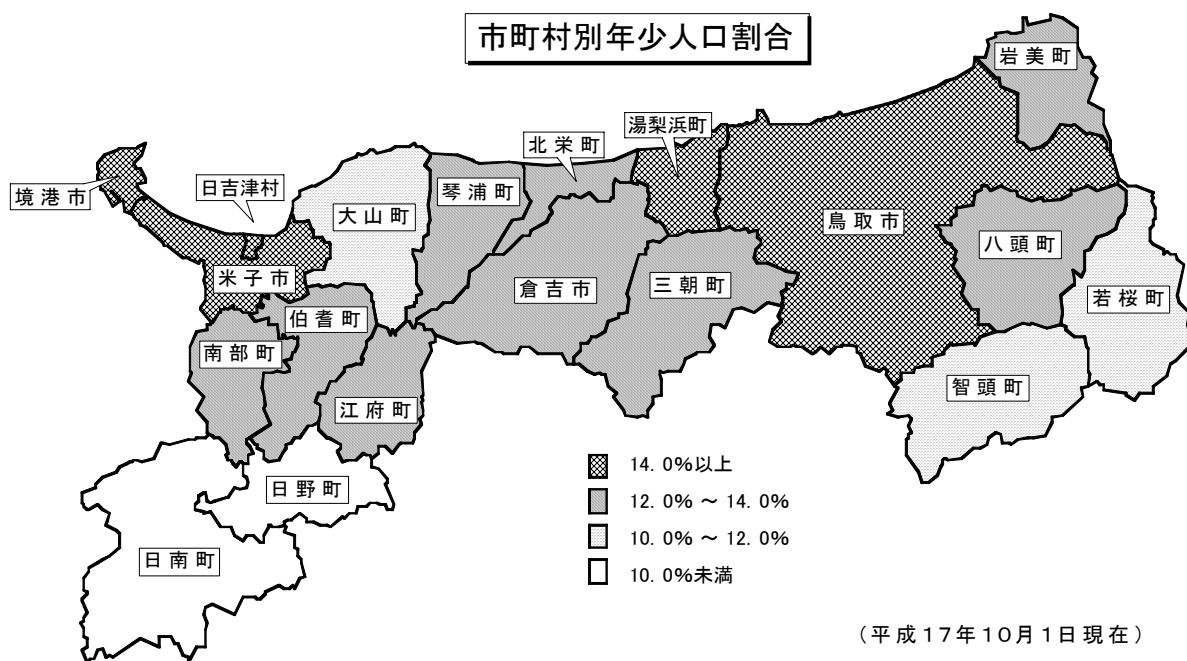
市町村別年少人口割合

岩美町
湯梨浜町
北栄町
日吉津村
境港市
大山町
琴浦町
鳥取市
八頭町
米子市
倉吉市
三朝町
若桜町
伯耆町
南部町
江府町
智頭町
日野町
日南町

14.0%以上
12.0% ～ 14.0%
10.0% ～ 12.0%
10.0%未満

（平成17年10月1日現在）